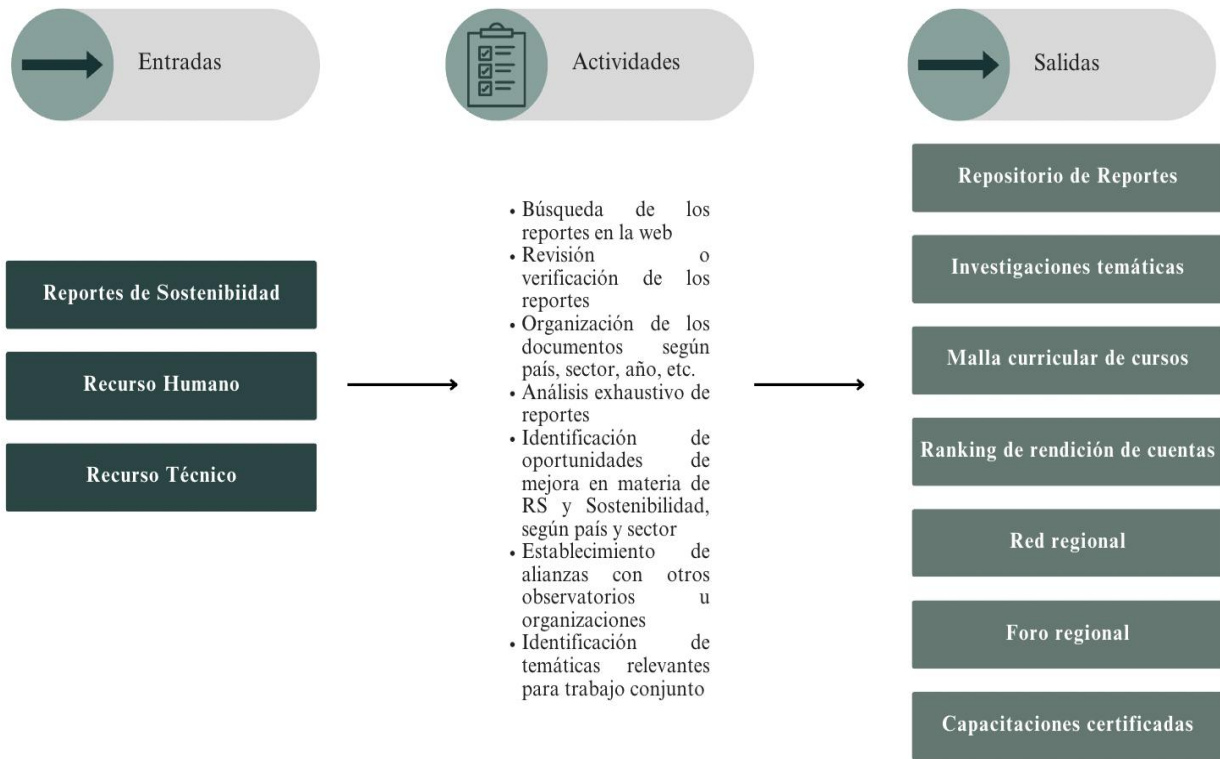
Entradas

Actividades

Salidas

Reportes de Sostenibiidad

Recurso Humano

Recurso Técnico

• Búsqueda de los reportes en la web
• Revisión o verificación de los reportes
• Organización de los documentos según país, sector, año, etc.
• Análisis exhaustivo de reportes
• Identificación de oportunidades de mejora en materia de RS y Sostenibilidad, según país y sector
• Establecimiento de alianzas con otros observatorios u organizaciones
• Identificación de temáticas relevantes para trabajo conjunto

Repositorio de Reportes

Investigaciones temáticas

Malla curricular de cursos

Ranking de rendición de cuentas

Red regional

Foro regional

Capacitaciones certificadas